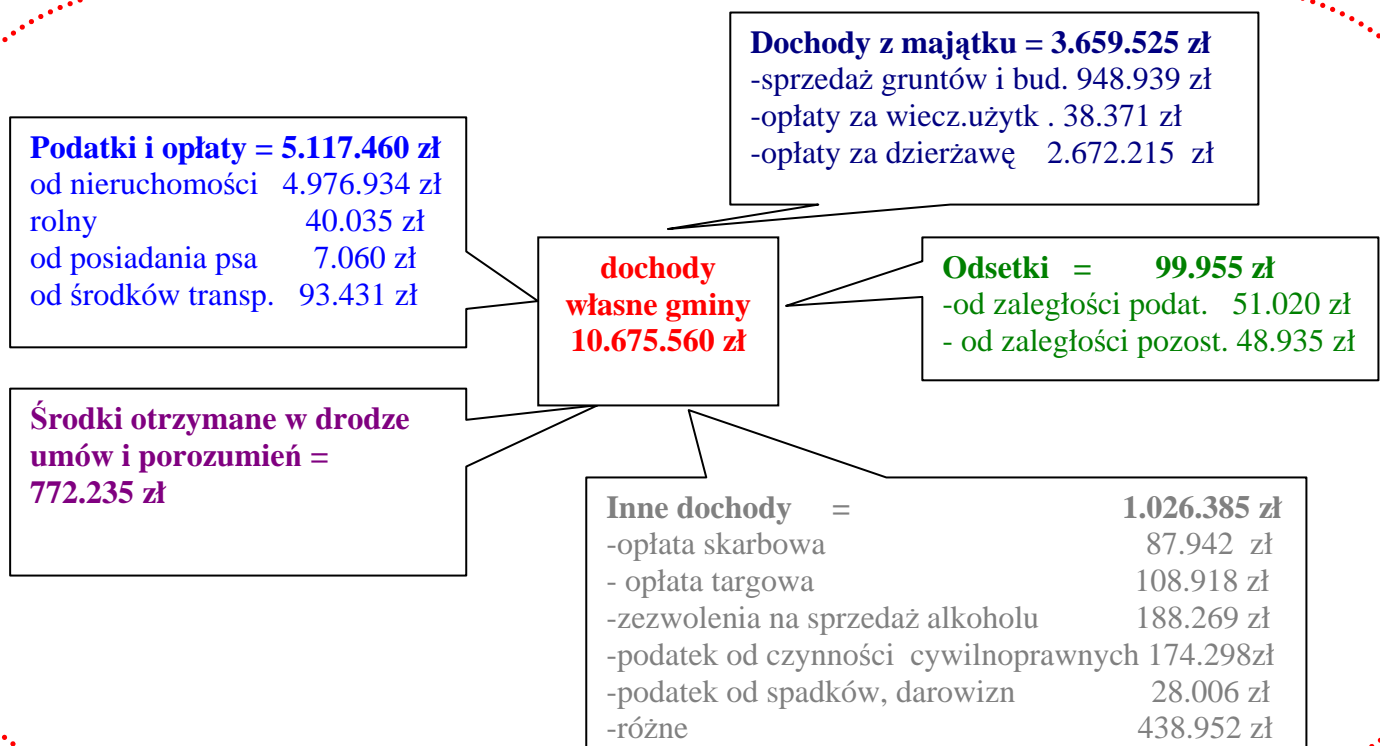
Dochody z majątku = 3.659.525 zł
-sprzedaż gruntów i bud. 948.939 zł
-opłaty za wiecz.użytk . 38.371 zł
-opłaty za dzierżawę 2.672.215 zł

Podatki i opłaty = 5.117.460 zł
od nieruchomości 4.976.934 zł
rolny 40.035 zł
od posiadania psa 7.060 zł
od środków transp. 93.431 zł

dochody własne gminy 10.675.560 zł

Odsetki = 99.955 zł
-od zaległości podat. 51.020 zł
- od zaległości pozost. 48.935 zł

Środki otrzymane w drodze umów i porozumień = 772.235 zł

Inne dochody = 1.026.385 zł
-opłata skarbowa 87.942 zł
- opłata targowa 108.918 zł
-zezwolenia na sprzedaż alkoholu 188.269 zł
-podatek od czynności cywilnoprawnych 174.298zł
-podatek od spadków, darowizn 28.006 zł
-różne 438.952 zł